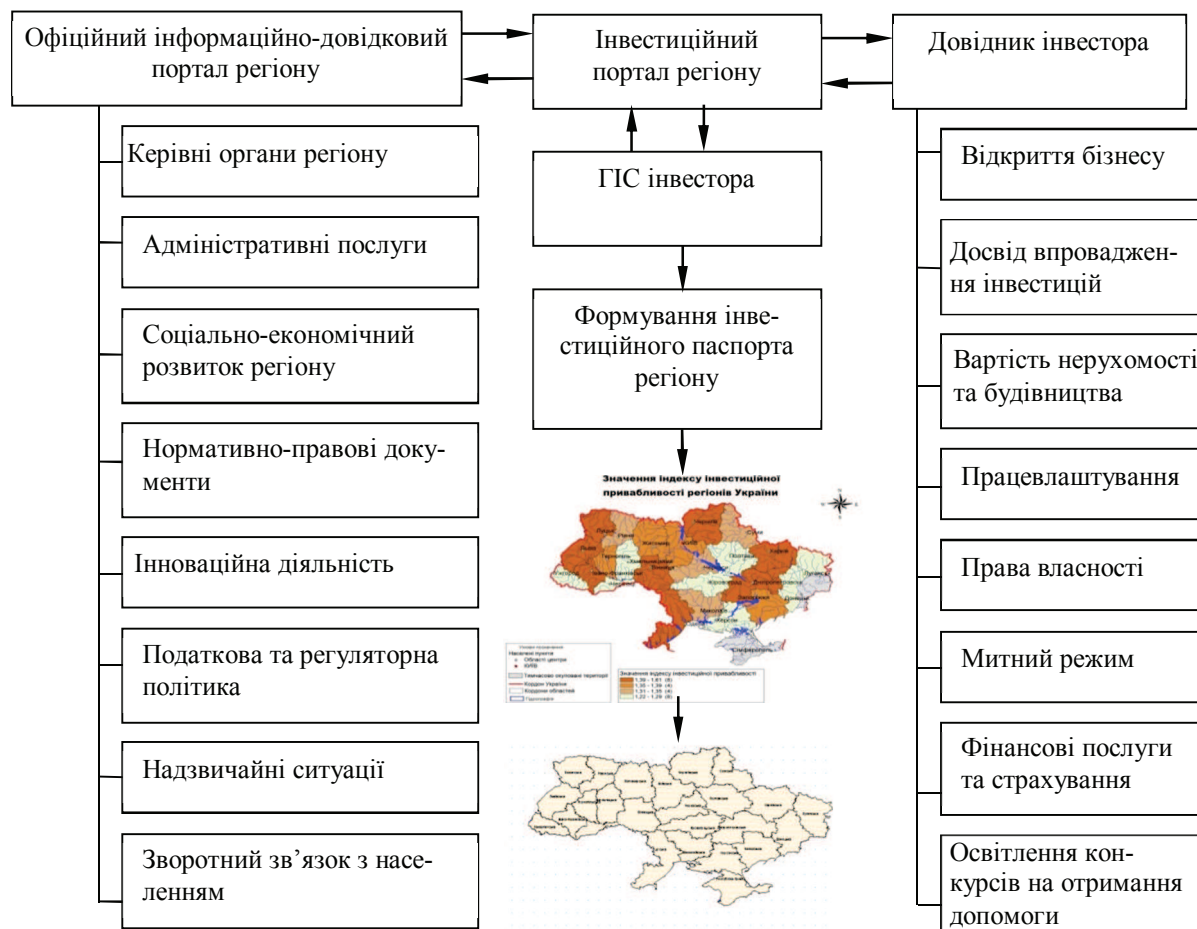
Офіційний інформаційно-довідковий портал регіону

Інвестиційний портал регіону

Довідник інвестора

Керівні органи регіону

Адміністративні послуги

Соціально-економічний розвиток регіону

Нормативно-правові документи

Інноваційна діяльність

Податкова та регуляторна політика

Надзвичайні ситуації

Зворотний зв'язок з населенням

ГІС інвестора

Формування інвестиційного паспорта регіону

Значення індексу інвестиційної привабливості регіонів України

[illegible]

Відкриття бізнесу

Досвід впровадження інвестицій

Вартість нерухомості та будівництва

Працевлаштування

Права власності

Митний режим

Фінансові послуги та страхування

Освітлення конкурсів на отримання допомоги